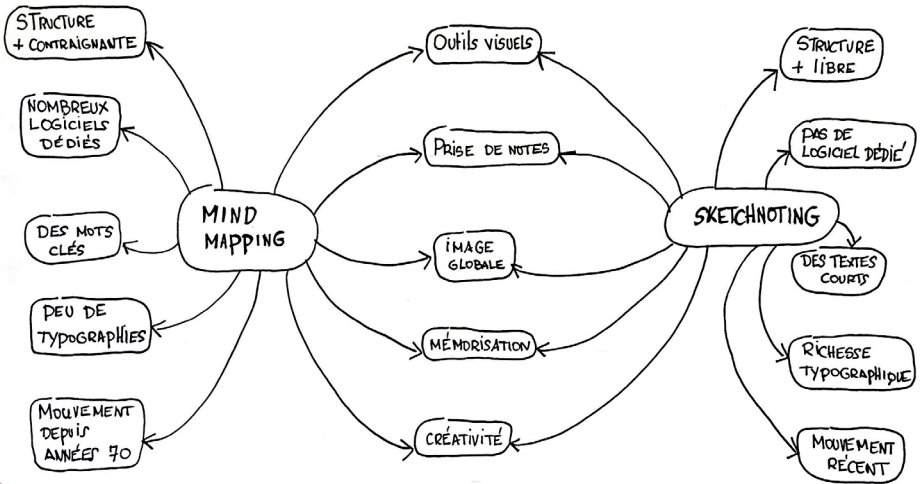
STRUCTURE + CONTRAIGNANTE

NOMBREUX LOGICIELS DÉDIÉS

DES MOTS CLÉS

PEU DE TYPOGRAPHIES

MOUVEMENT DEPUIS ANNÉES 70

MIND MAPPING

OUTILS VISUELS

PRISE DE NOTES

IMAGE GLOBALE

MÉMORISATION

CRÉATIVITÉ

SKETCHNOTING

STRUCTURE + LIBRE

PAS DE LOGICIEL DÉDIÉ

DES TEXTES COURTS

RICHESSE TYPOGRAPHIQUE

MOUVEMENT RÉCENT